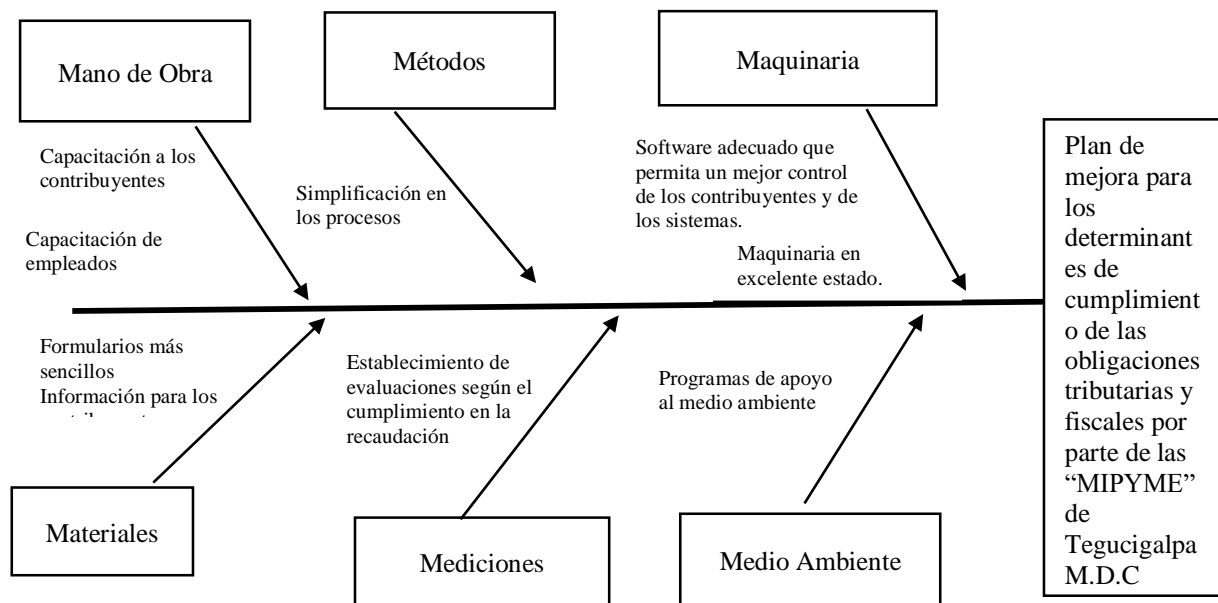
Mano de Obra

Métodos

Maquinaria

Capacitación a los contribuyentes

Capacitación de empleados

Simplificación en los procesos

Software adecuado que permita un mejor control de los contribuyentes y de los sistemas.

Maquinaria en excelente estado.

Plan de mejora para los determinantes de cumplimiento de las obligaciones tributarias y fiscales por parte de las "MIPYME" de Tegucigalpa M.D.C

Formularios más sencillos
Información para los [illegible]

Establecimiento de evaluaciones según el cumplimiento en la recaudación

Programas de apoyo al medio ambiente

Materiales

Mediciones

Medio Ambiente